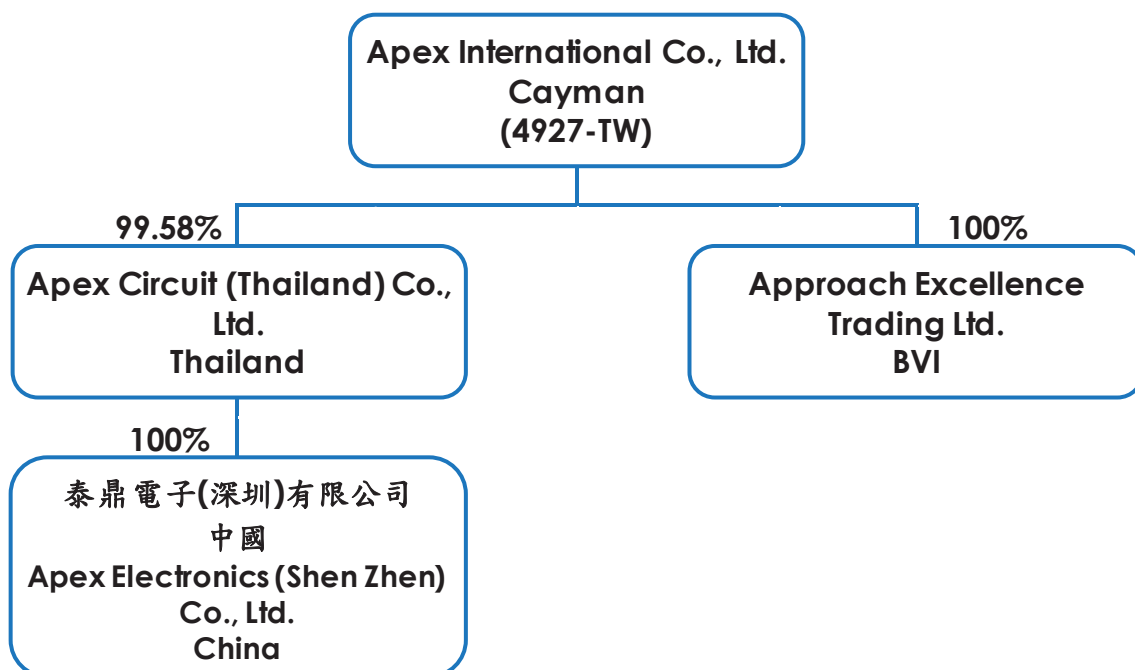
Apex International Co., Ltd.
Cayman
(4927-TW)

99.58%

100%

Apex Circuit (Thailand) Co., Ltd.
Thailand

Approach Excellence Trading Ltd.
BVI

100%

泰鼎電子(深圳)有限公司
中國
Apex Electronics (Shen Zhen) Co., Ltd.
China